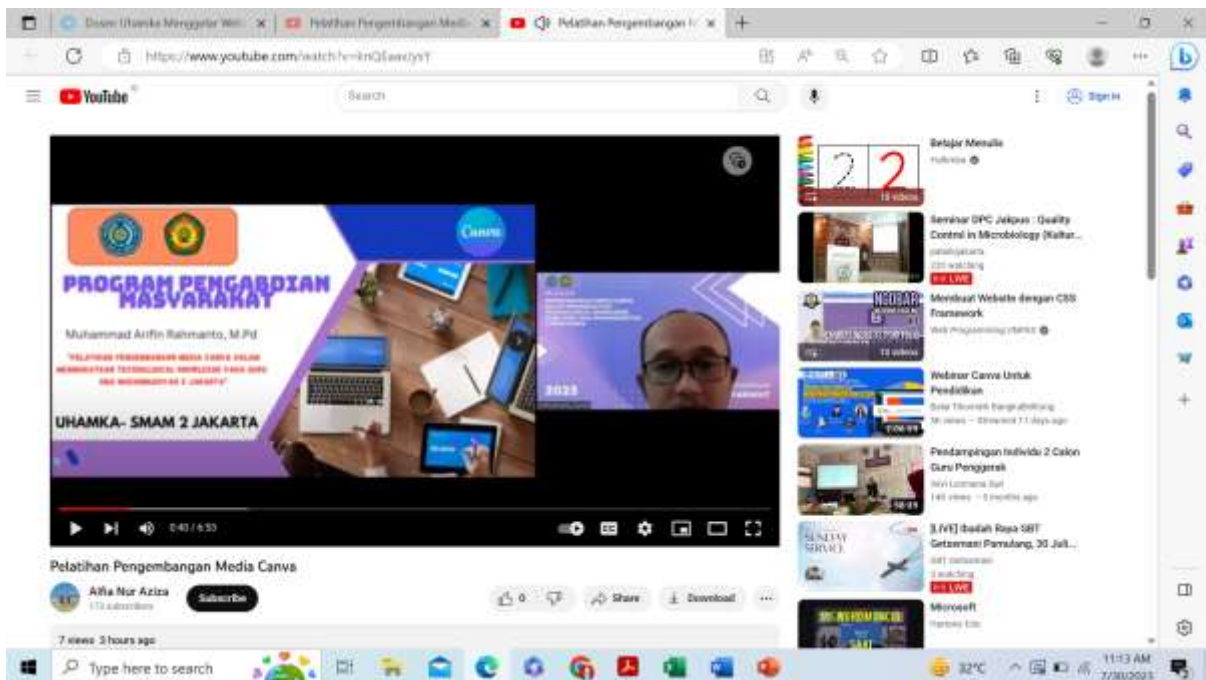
Dosen Uhamka Mengajar Web | Pelatihan Pengembangan Medi | Pelatihan Pengembangan M

https://www.youtube.com/watch?v=knQ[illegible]

YouTube

Search

Sign in

PROGRAM PENGABDIAN MASYARAKAT

Muhammad Arifin Rahmanto, M.Pd

"PELATIHAN PENGEMBANGAN MEDIA CANVA DALAM MENINGKATKAN TECHNOLOGICAL KNOWLEDGE PADA GURU SMA MUHAMMADIYAH 2 JAKARTA"

UHAMKA- SMAM 2 JAKARTA

Canva

2023

0:40 / 6:53

Pelatihan Pengembangan Media Canva

Alfia Nur Aziza

173 subscribers

Subscribe

0

Share

Download

...

7 views 3 hours ago

Belajar Menulis

Pelkhisa

19 videos

Seminar DPC Jakpus : Quality Control in Microbiology (Kultur...

patelkijakarta

233 watching

LIVE

Membuat Website dengan CSS Framework

Web Programming UNPAS

13 videos

Webinar Canva Untuk Pendidikan

Balai Tikomdik Bangkabelitung

56 views • Streamed 11 days ago

1:06:10

Pendampingan Individu 2 Calon Guru Penggerak

Sitti Lusmania Sari

140 views • 5 months ago

58:05

[LIVE] Ibadah Raya GBT Getsemani Pamulang, 30 Juli...

GBT Getsemani

3 watching

LIVE

Microsoft

Pameo Edu

Type here to search

32°C

11:13 AM

7/30/2023